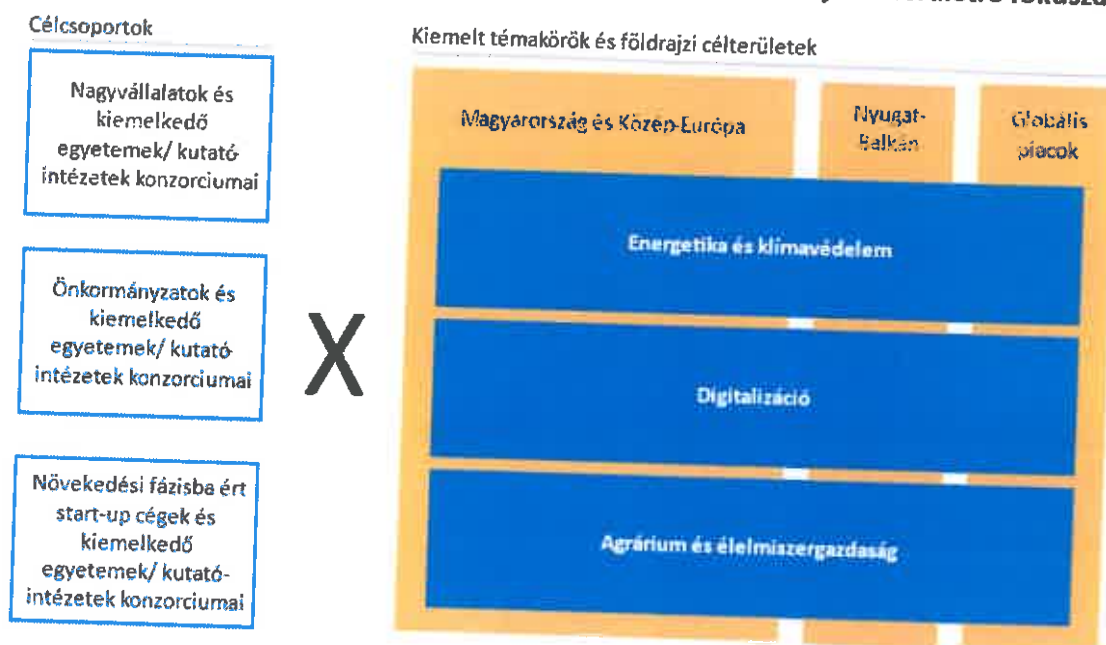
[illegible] fókuszú

Célcsoportok

Nagyvállalatok és kiemelkedő egyetemek/ kutatóintézetek konzorciumai

Önkormányzatok és kiemelkedő egyetemek/ kutatóintézetek konzorciumai

Növekedési fázisba ért start-up cégek és kiemelkedő egyetemek/ kutatóintézetek konzorciumai

X

Kiemelt témakörök és földrajzi célterületek

Magyarország és Közép-Európa

Nyugat-Balkán

Globális piacok

Energetika és klímavédelem

Digitalizáció

Agrárium és élelmiszergazdaság